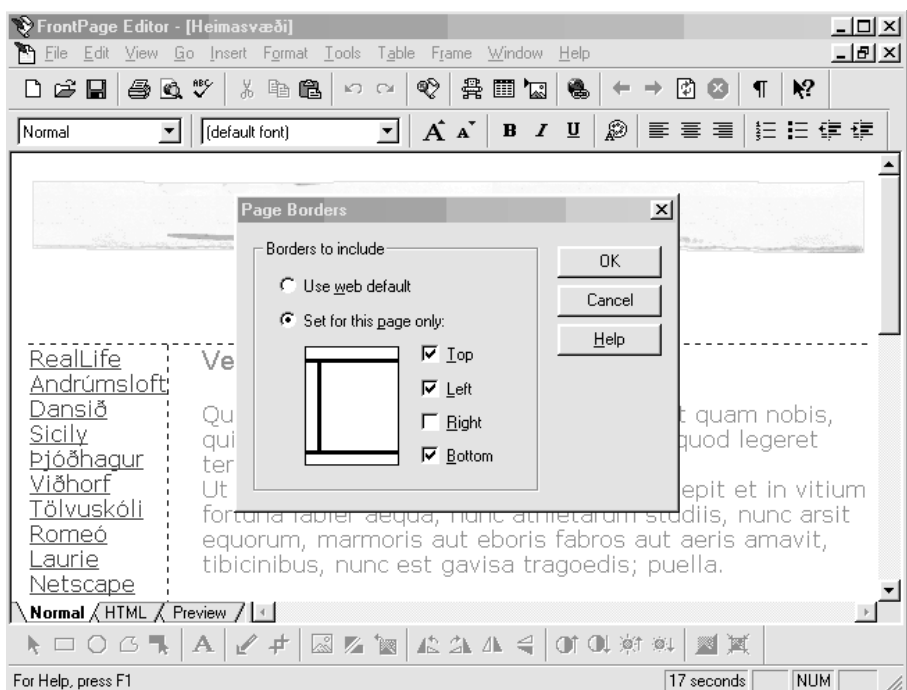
FrontPage Editor - [Heimasvæði]

File Edit View Go Insert Format Tools Table Frame Window Help

Normal
(default font)

Page Borders

Borders to include

Use web default

Set for this page only:

Top

Left

Right

Bottom

OK

Cancel

Help

RealLife
Andrúmsloft
Dansið
Sicily
Þjóðhagur
Viðhorf
Tölvuskóli
Romeó
Laurie
Netscape

Ve

Qu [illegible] t quam nobis, qui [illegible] quod legeret ter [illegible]
Ut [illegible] epit et in vitium fortuna fabler aequa, nunc athletarum studiis, nunc arsit equorum, marmoris aut eboris fabros aut aeris amavit, tibicinibus, nunc est gavisa tragoedis; puella.

Normal HTML Preview

For Help, press F1

17 seconds

NUM